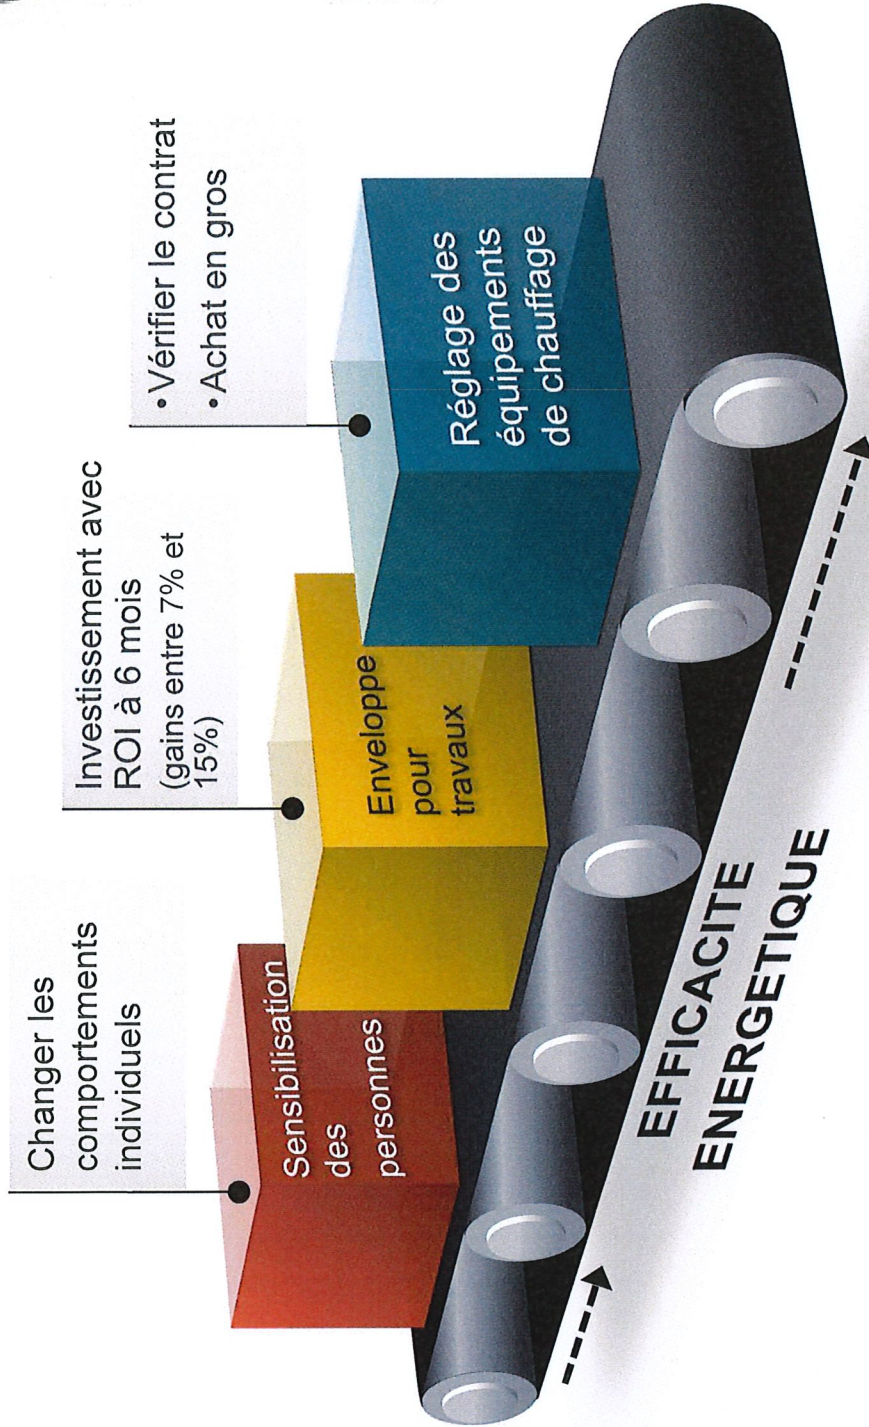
Changer les comportements individuels

Sensibilisation des personnes

Investissement avec ROI à 6 mois (gains entre 7% et 15%)

Enveloppe pour travaux

•Vérifier le contrat
•Achat en gros

Réglage des équipements de chauffage

EFFICACITE ENERGETIQUE